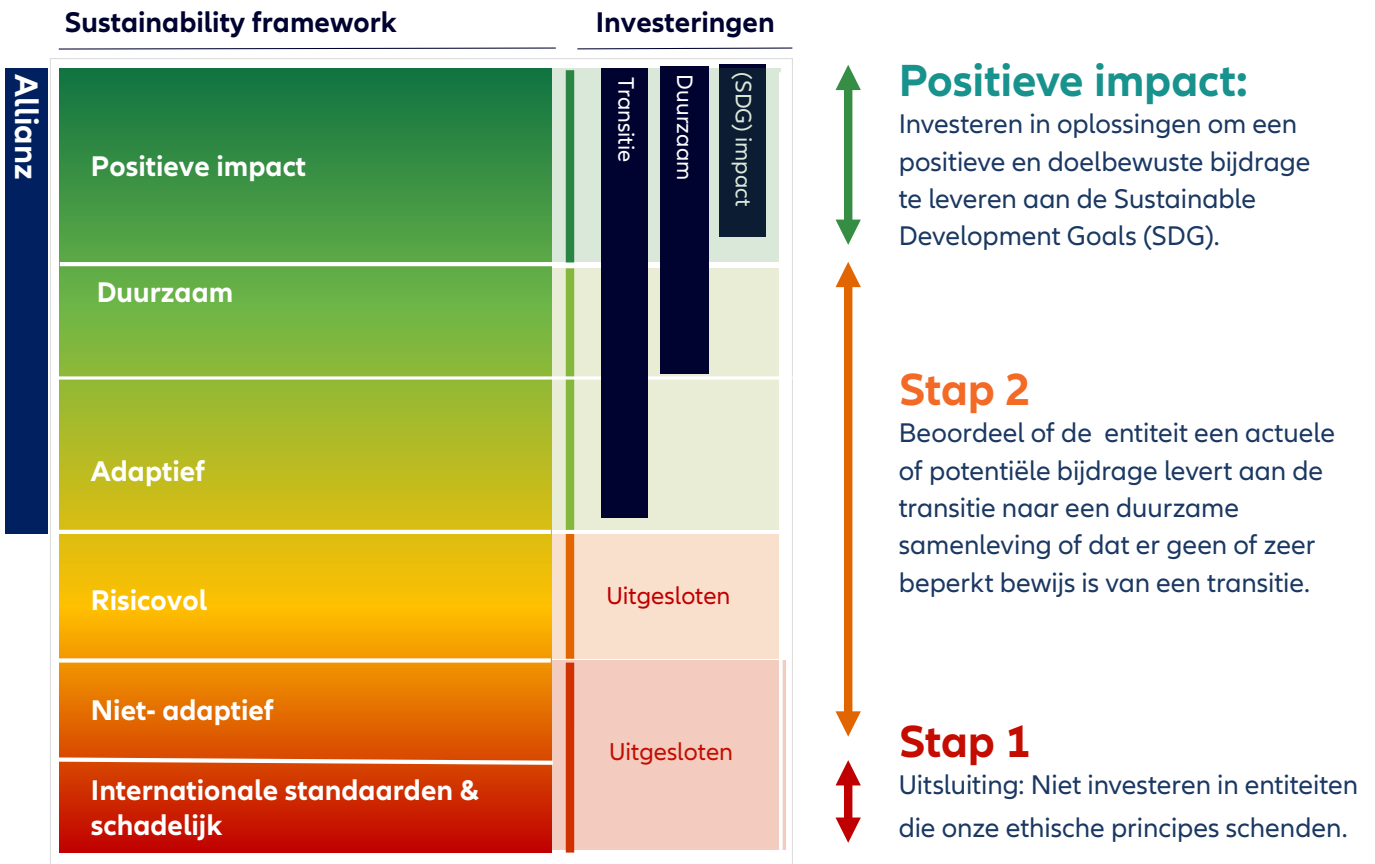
Sustainability framework

Investeringen

Allianz

Positieve impact

Duurzaam

Adaptief

Risicovol

Niet- adaptief

Internationale standaarden & schadelijk

Transitie

Duurzaam

(SDG) impact

Uitgesloten

Uitgesloten

Positieve impact:
Investeren in oplossingen om een positieve en doelbewuste bijdrage te leveren aan de Sustainable Development Goals (SDG).

Stap 2
Beoordeel of de entiteit een actuele of potentiële bijdrage levert aan de transitie naar een duurzame samenleving of dat er geen of zeer beperkt bewijs is van een transitie.

Stap 1
Uitsluiting: Niet investeren in entiteiten die onze ethische principes schenden.